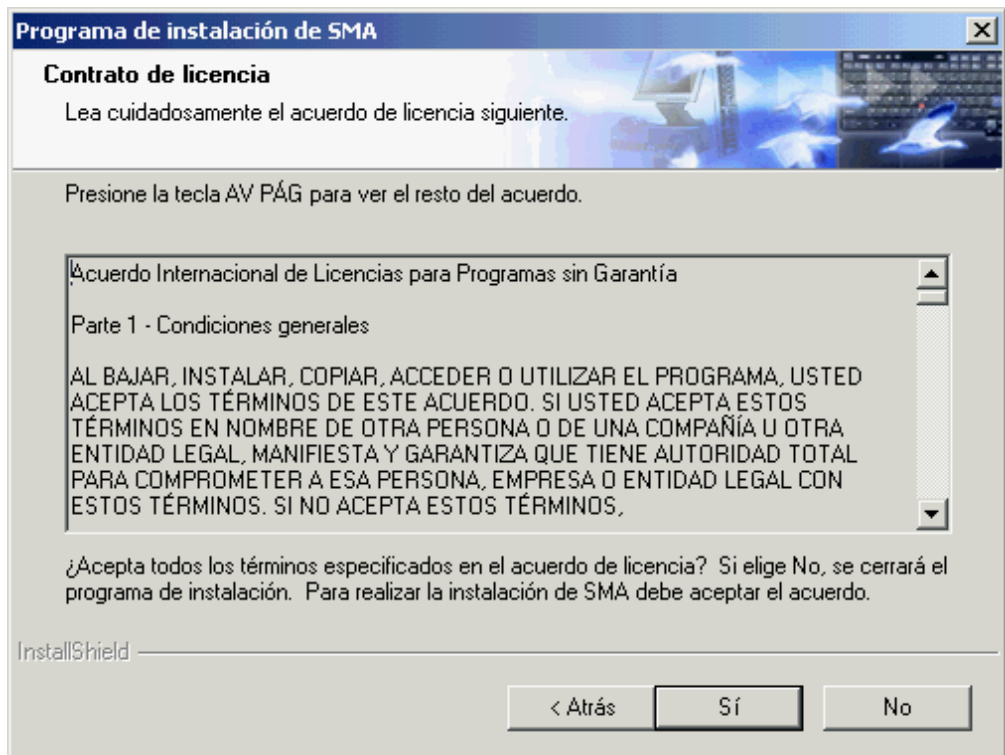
Programa de instalación de SMA

Contrato de licencia

Lea cuidadosamente el acuerdo de licencia siguiente.

Presione la tecla AV PÁG para ver el resto del acuerdo.

Acuerdo Internacional de Licencias para Programas sin Garantía

Parte 1 - Condiciones generales

AL BAJAR, INSTALAR, COPIAR, ACCEDER O UTILIZAR EL PROGRAMA, USTED ACEPTA LOS TÉRMINOS DE ESTE ACUERDO. SI USTED ACEPTA ESTOS TÉRMINOS EN NOMBRE DE OTRA PERSONA O DE UNA COMPAÑÍA U OTRA ENTIDAD LEGAL, MANIFIESTA Y GARANTIZA QUE TIENE AUTORIDAD TOTAL PARA COMPROMETER A ESA PERSONA, EMPRESA O ENTIDAD LEGAL CON ESTOS TÉRMINOS. SI NO ACEPTA ESTOS TÉRMINOS,

¿Acepta todos los términos especificados en el acuerdo de licencia? Si elige No, se cerrará el programa de instalación. Para realizar la instalación de SMA debe aceptar el acuerdo.

InstallShield

< Atrás | Sí | No